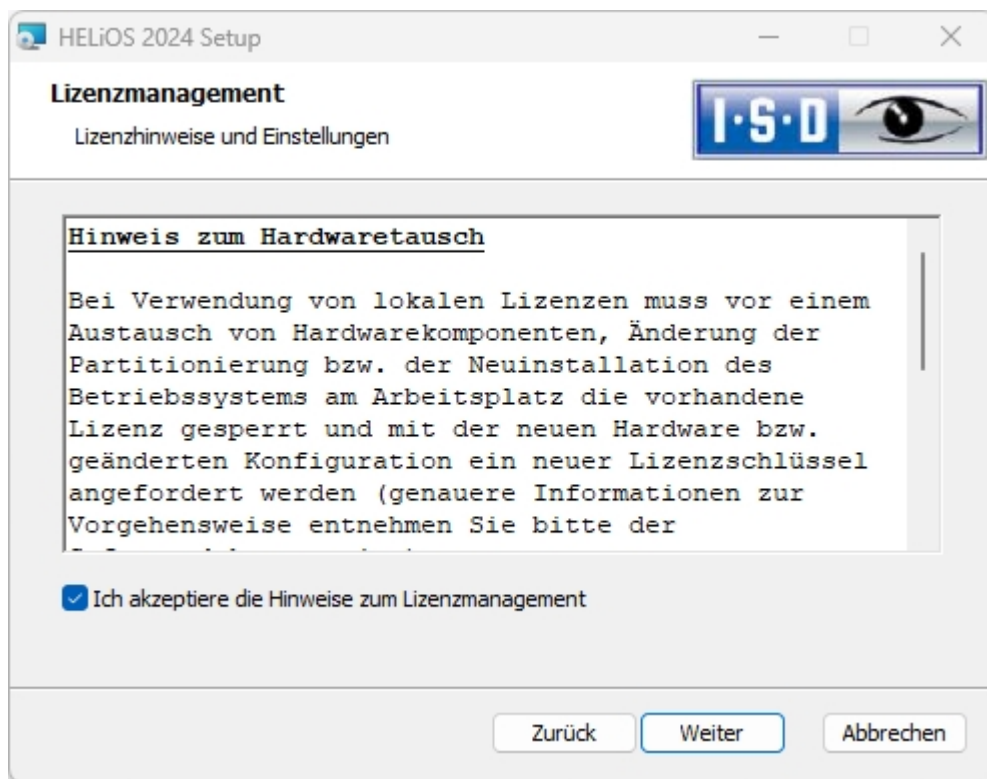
HELiOS 2024 Setup

Lizenzmanagement

Lizenzhinweise und Einstellungen

I·S·D

Hinweis zum Hardwaretausch

Bei Verwendung von lokalen Lizenzen muss vor einem Austausch von Hardwarekomponenten, Änderung der Partitionierung bzw. der Neuinstallation des Betriebssystems am Arbeitsplatz die vorhandene Lizenz gesperrt und mit der neuen Hardware bzw. geänderten Konfiguration ein neuer Lizenzschlüssel angefordert werden (genauere Informationen zur Vorgehensweise entnehmen Sie bitte der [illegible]

Ich akzeptiere die Hinweise zum Lizenzmanagement

Zurück

Weiter

Abbrechen